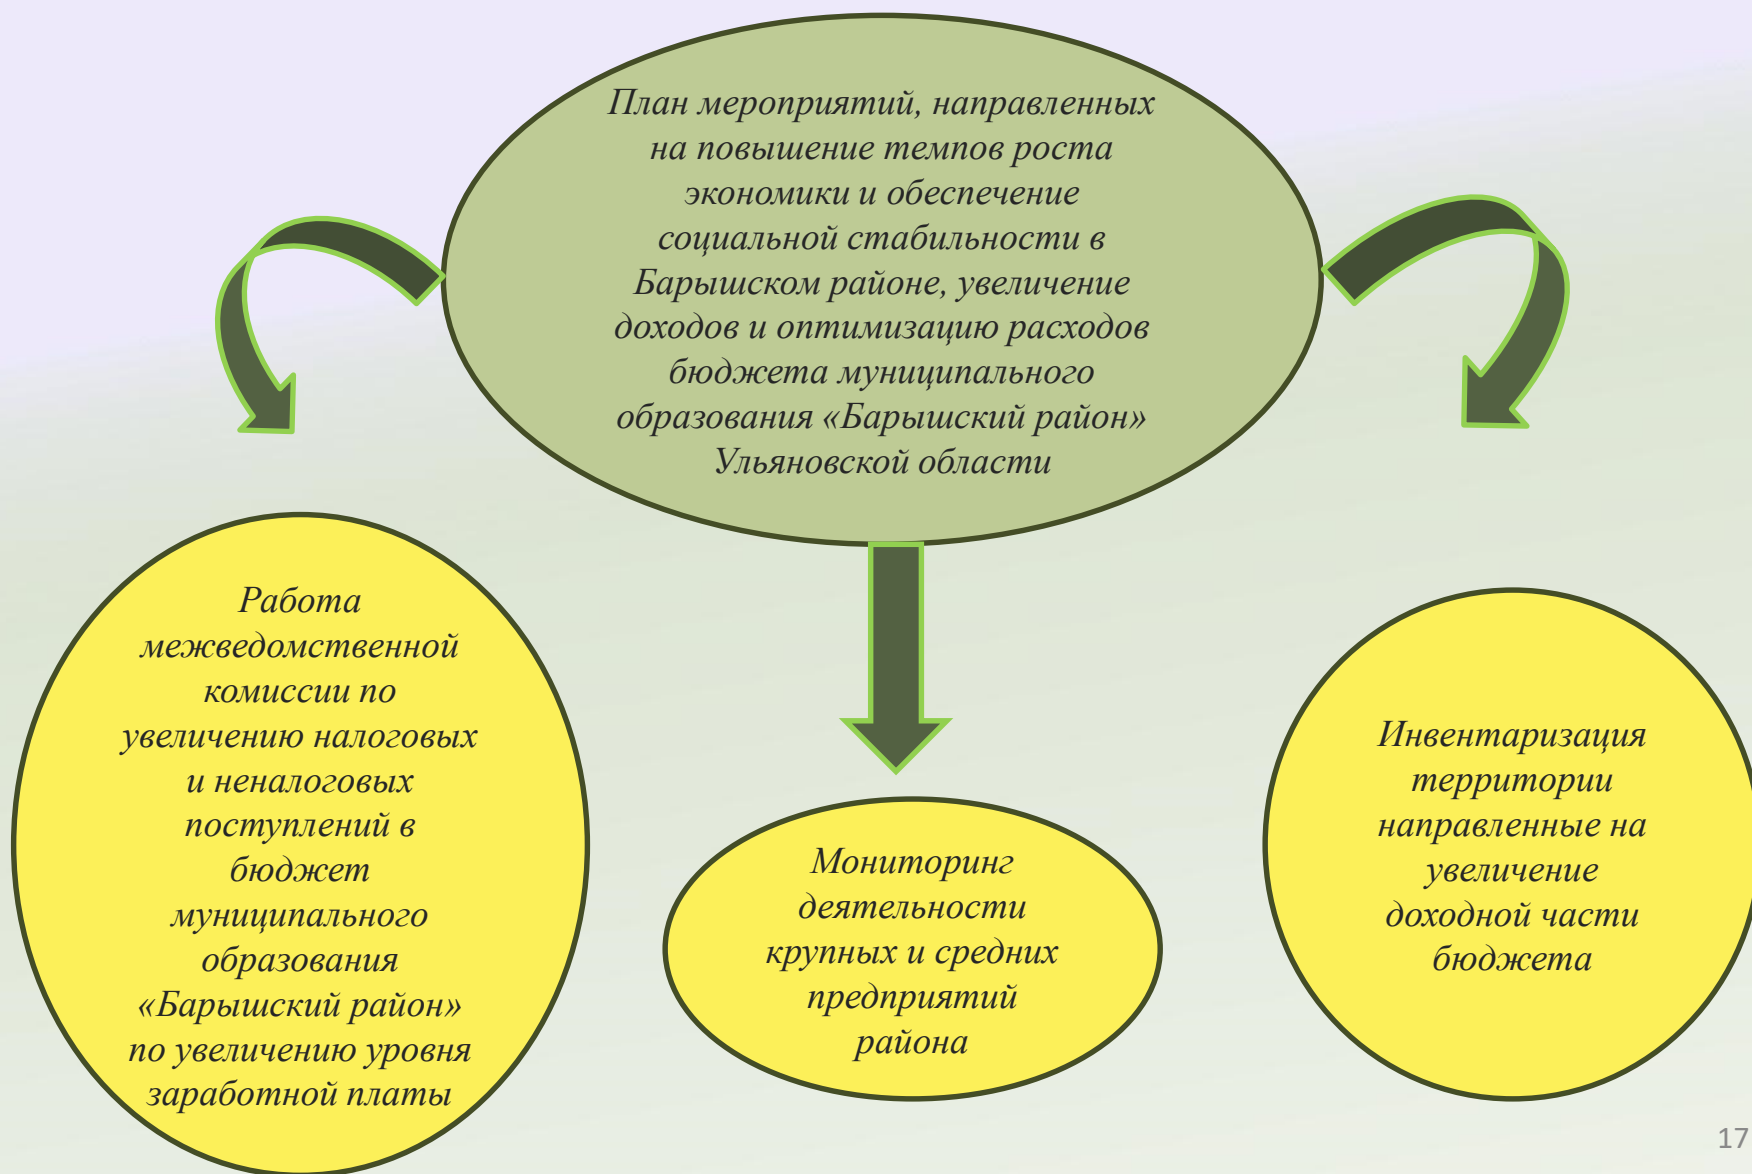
План мероприятий, направленных на повышение темпов роста экономики и обеспечение социальной стабильности в Барышском районе, увеличение доходов и оптимизацию расходов бюджета муниципального образования «Барышский район» Ульяновской области

Работа межведомственной комиссии по увеличению налоговых и неналоговых поступлений в бюджет муниципального образования «Барышский район» по увеличению уровня заработной платы

Мониторинг деятельности крупных и средних предприятий района

Инвентаризация территории направленные на увеличение доходной части бюджета

17